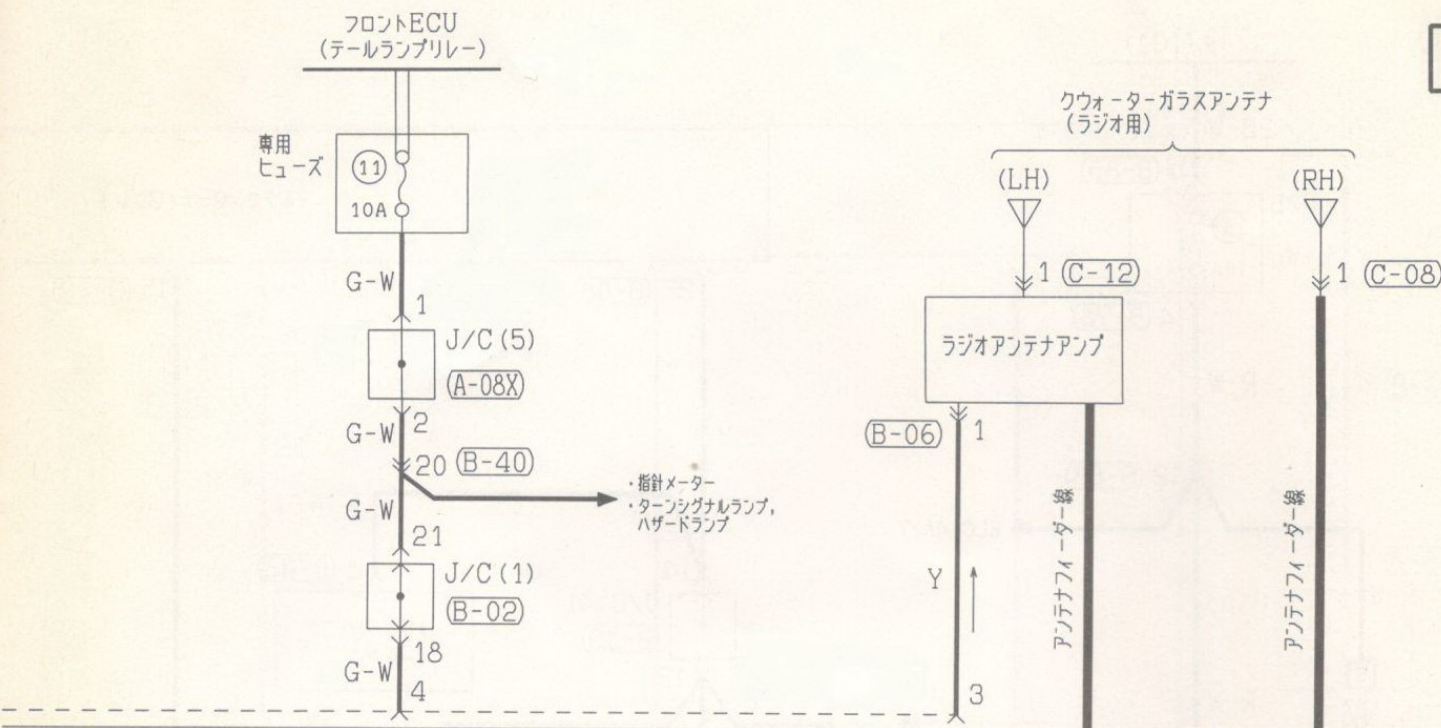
フロントECU
(テールランプリレー)

専用
ヒューズ
11
10A

G-W
1
J/C (5)
A-08X
G-W
2
20 B-40
G-W
・指針メーター
・ターンシグナルランプ,
ハザードランプ
21
J/C (1)
B-02
18
G-W
4

クウォーターガラスアンテナ
(ラジオ用)
(LH)
(RH)
1 C-12
1 C-08
ラジオアンテナアンプ
B-06
1
Y
3
アンテナフィーダー線
アンテナフィーダー線